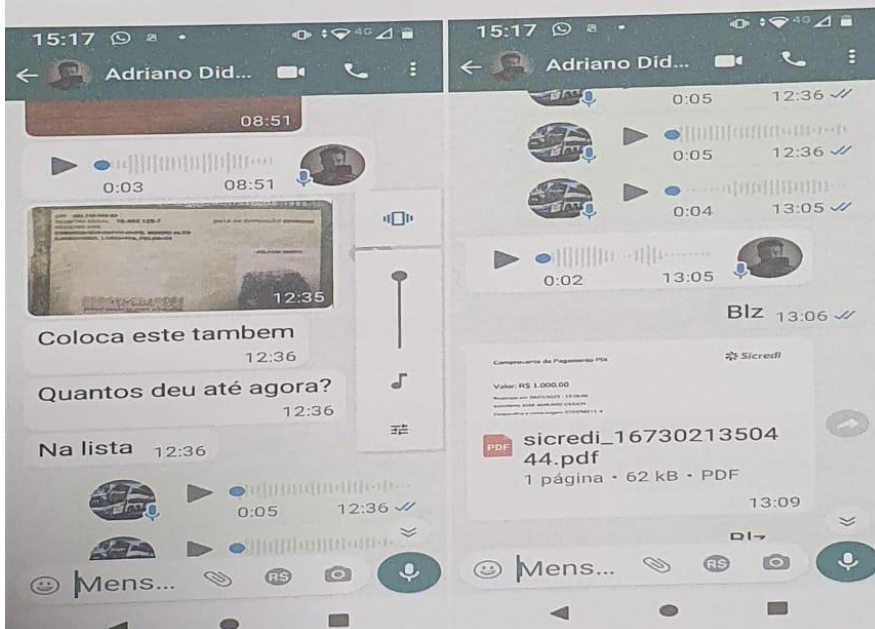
15:17

Adriano Did...

08:51

0:03 08:51

12:35

Coloca este tambem 12:36

Quantos deu até agora? 12:36

Na lista 12:36

0:05 12:36

Mens...

15:17

Adriano Díd...

0:05 12:36

0:05 12:36

0:04 13:05

0:02 13:05

Blz 13:06

Comprovante de Pagamento Pix

Sicredi

Valor: R$ 1.000,00

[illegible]

sicredi_1673021350444.pdf

1 página • 62 kB • PDF

13:09

Blz

Mens...